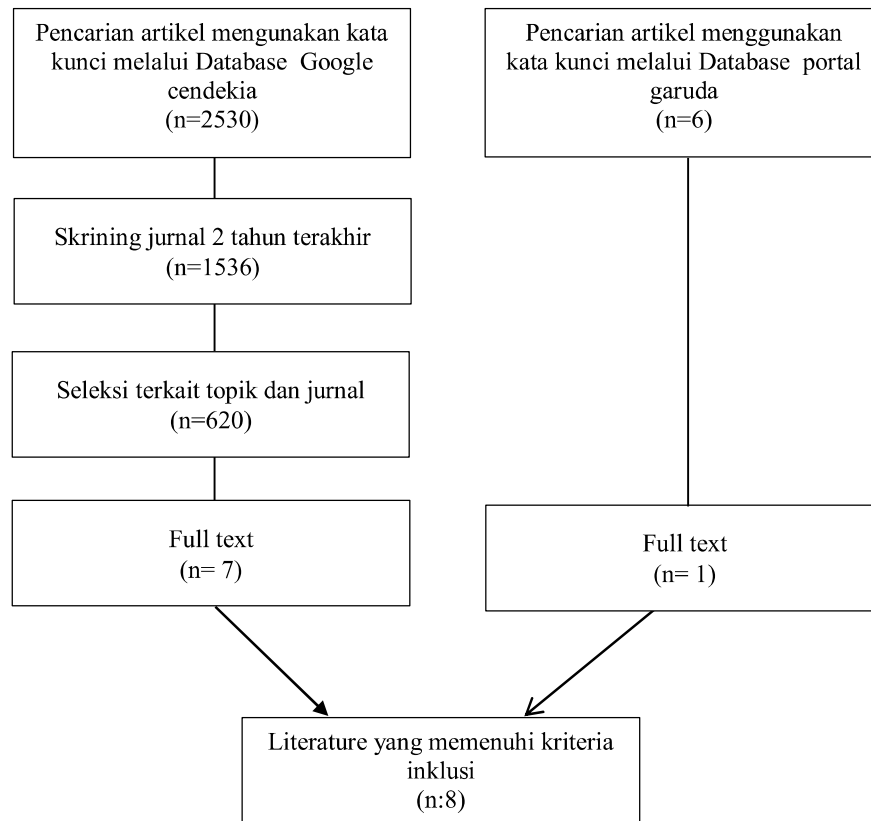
Pencarian artikel mengunakan kata kunci melalui Database Google cendekia
(n=2530)

Pencarian artikel menggunakan kata kunci melalui Database portal garuda
(n=6)

Skrining jurnal 2 tahun terakhir
(n=1536)

Seleksi terkait topik dan jurnal
(n=620)

Full text
(n= 7)

Full text
(n= 1)

Literature yang memenuhi kriteria inklusi
(n:8)